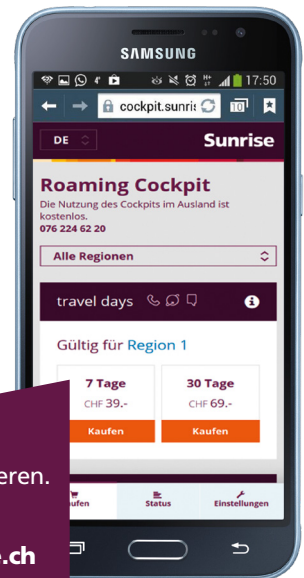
SAMSUNG

17:50

cockpit.sunris

DE

Sunrise

Roaming Cockpit

Die Nutzung des Cockpits im Ausland ist kostenlos.

076 224 62 20

Alle Regionen

travel days

Gültig für Region 1

7 Tage

CHF 39.-

Kaufen

30 Tage

CHF 69.-

Kaufen

eren.

e.ch

ufen

Status

Einstellungen